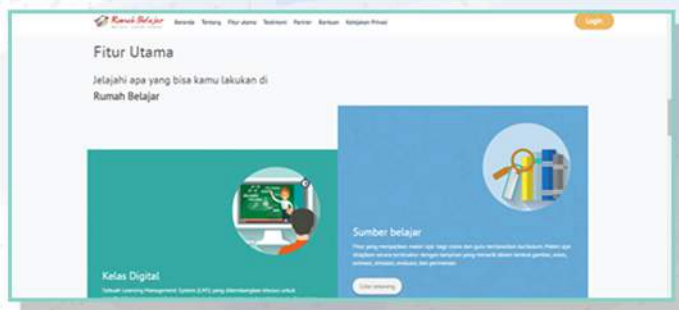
Rumah Belajar

Beranda Tentang Fitur utama Testimoni Partner Bantuan Kebijakan Privasi

Login

Fitur Utama

Jelajahi apa yang bisa kamu lakukan di Rumah Belajar

Sumber belajar

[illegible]

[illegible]

Kelas Digital

Sebuah Learning Management System (LMS) yang dikembangkan khusus untuk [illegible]